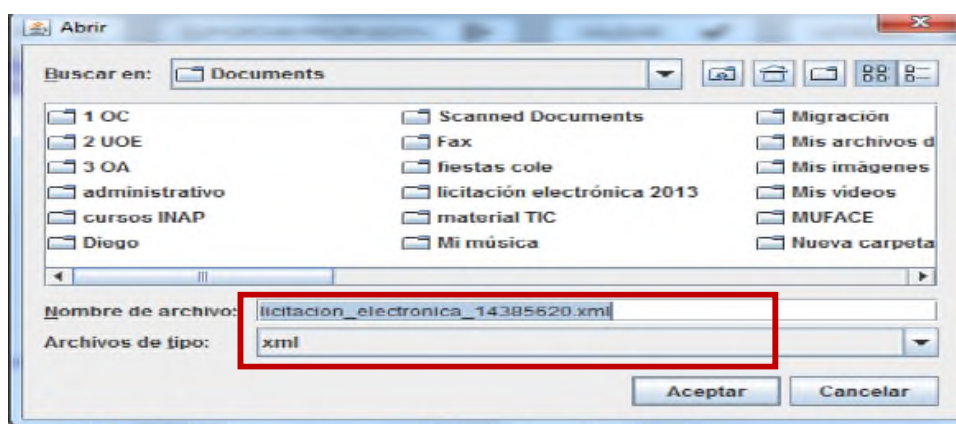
Abrir

Buscar en: Documents

1 OC
2 UOE
3 OA
administrativo
cursos INAP
Diego

Scanned Documents
Fax
fiestas cole
licitación electrónica 2013
material TIC
Mi música

Migración
Mis archivos d
Mis imágenes
Mis videos
MUFACE
Nueva carpeta

Nombre de archivo: licitacion_electronica_14385620.xml
Archivos de tipo: xml

Aceptar Cancelar